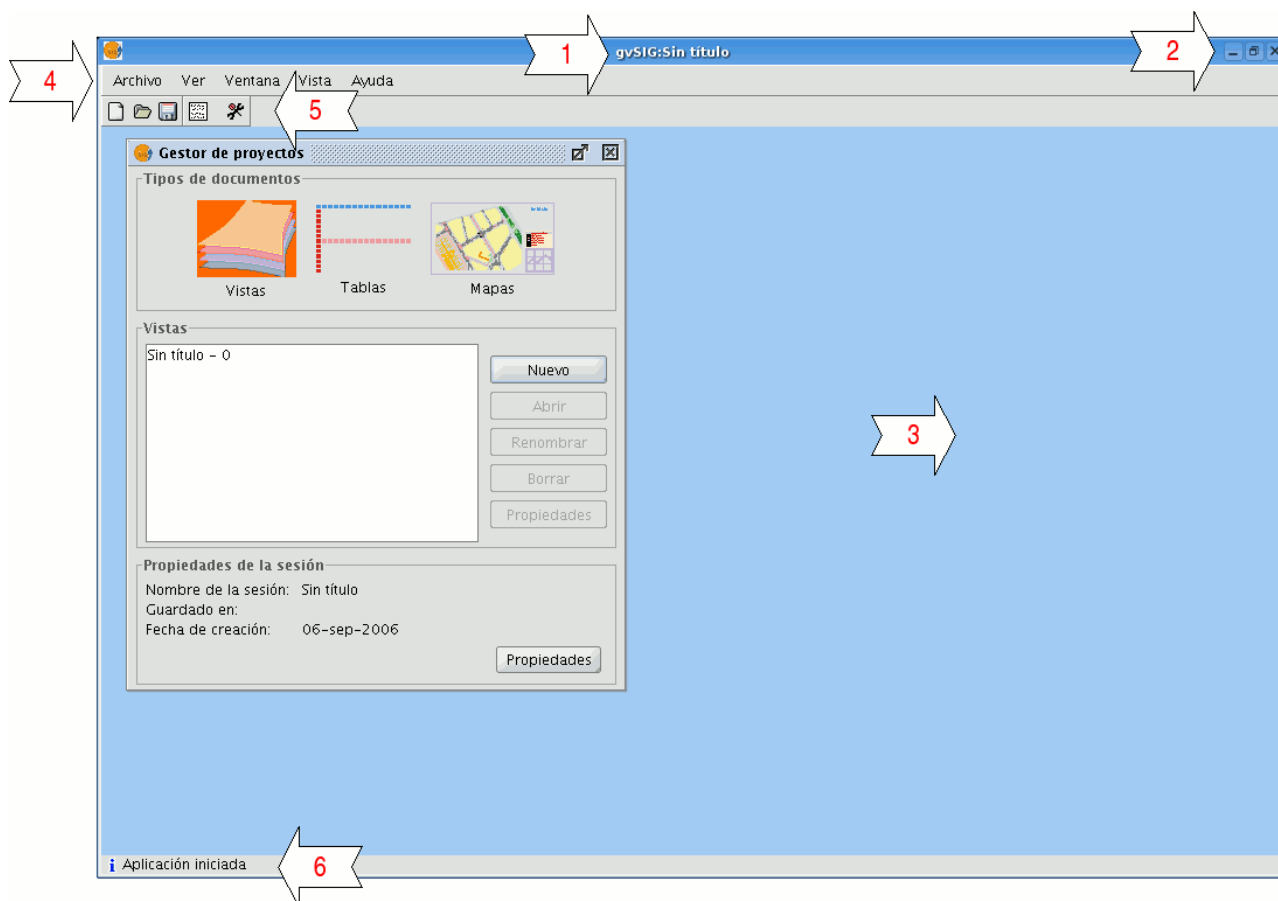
1

gvSIG:Sin título

2

4

Archivo Ver Ventana Vista Ayuda

5

Gestor de proyectos

Tipos de documentos

Vistas

Tablas

Mapas

Vistas

Sin título - 0

Nuevo

Abrir

Renombrar

Borrar

Propiedades

3

Propiedades de la sesión

Nombre de la sesión: Sin título

Guardado en:

Fecha de creación: 06-sep-2006

Propiedades

Aplicación iniciada

6